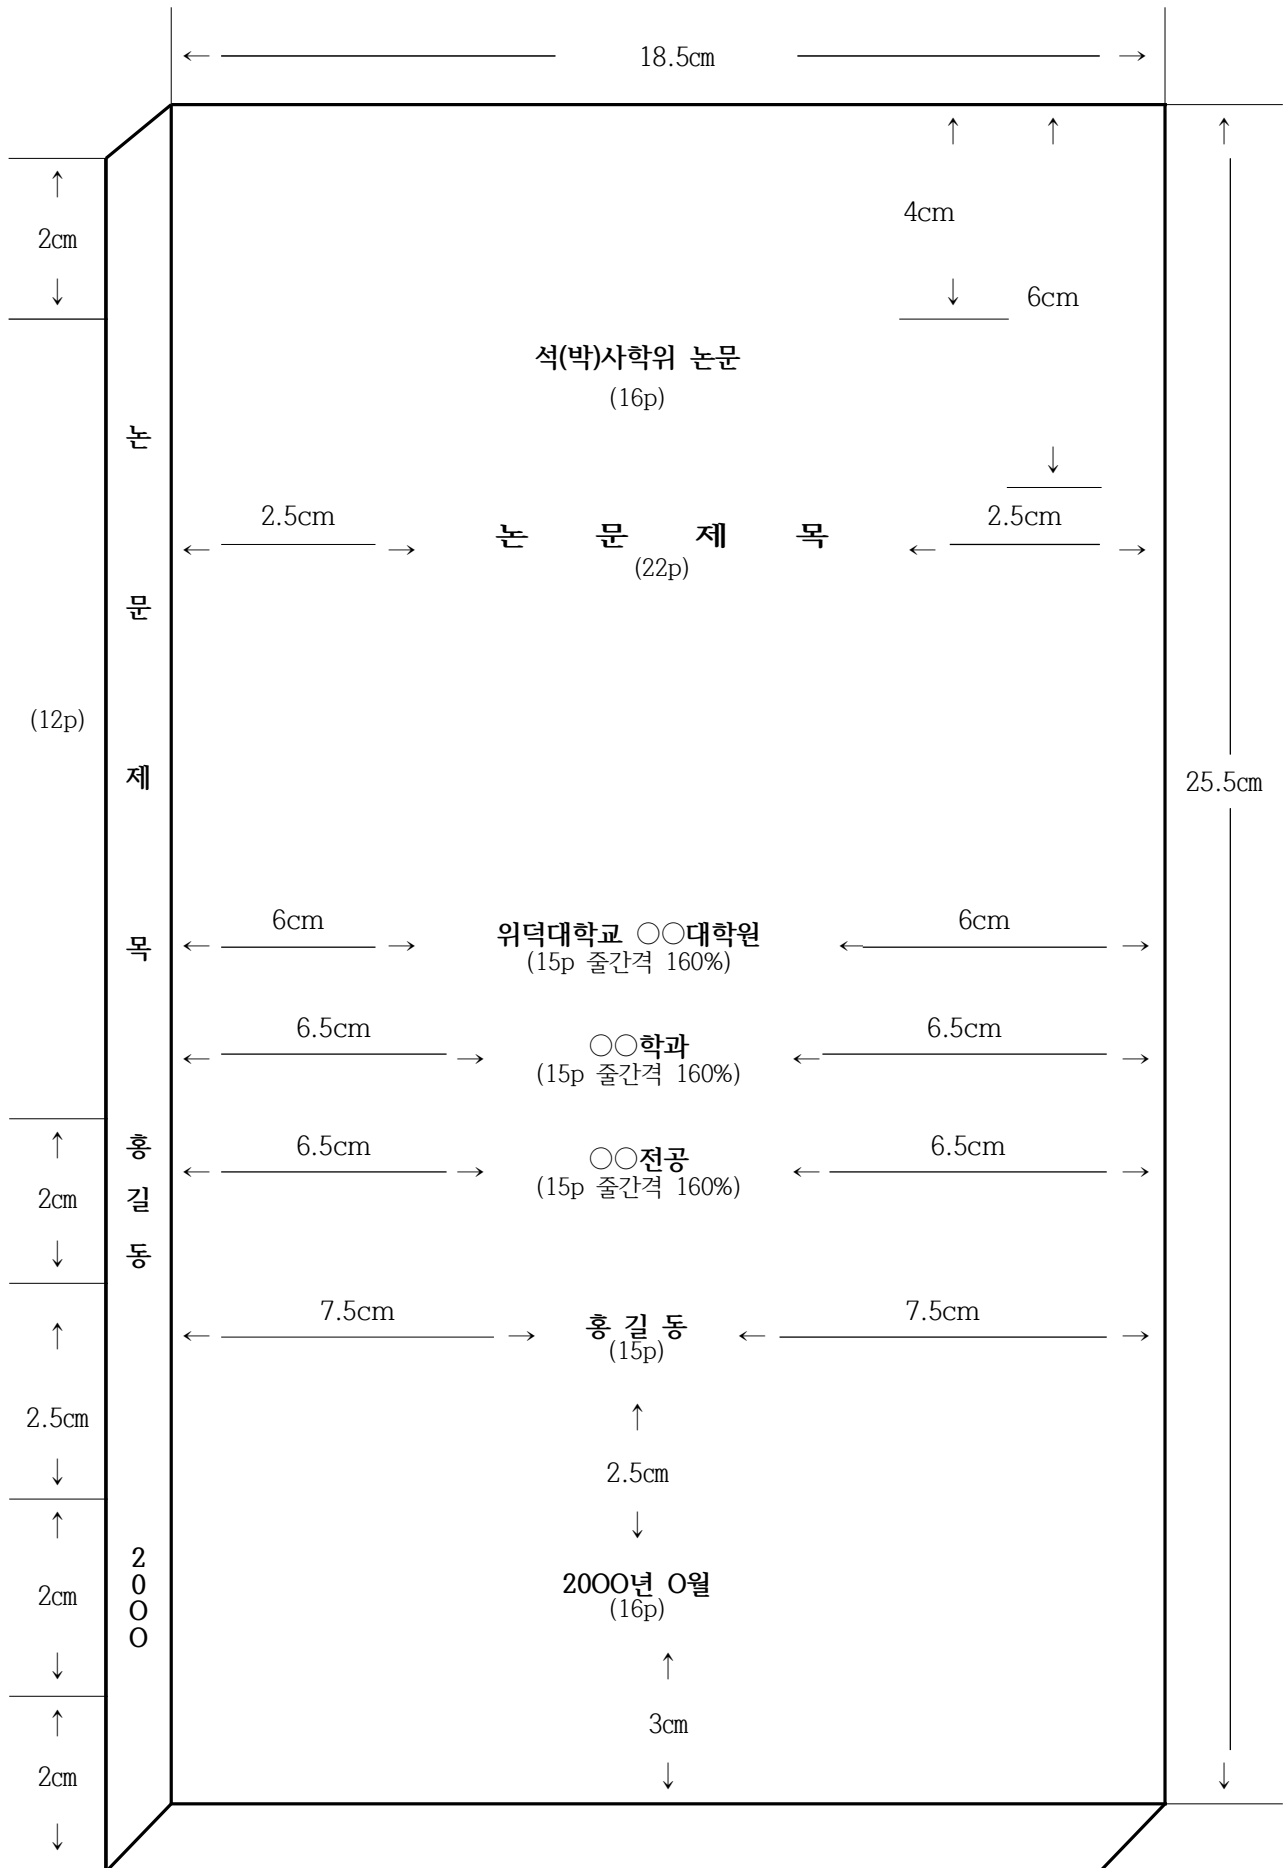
← 18.5㎝ →

↑ 2㎝ ↓

↑ 4cm ↓

↑ 6cm ↓

석(박)사학위 논문
(16p)

논

← 2.5cm →

논 문 제 목
(22p)

← 2.5cm →

문

(12p)

제

25.5㎝

← 6cm →

위덕대학교 ○○대학원
(15p 줄간격 160%)

← 6cm →

목

← 6.5cm →

○○학과
(15p 줄간격 160%)

← 6.5cm →

↑ 2㎝ ↓

홍
길
동

← 6.5cm →

○○전공
(15p 줄간격 160%)

← 6.5cm →

↑ 2.5㎝ ↓

← 7.5cm →

홍 길 동
(15p)

← 7.5cm →

↑ 2.5㎝ ↓

↑ 2㎝ ↓

2
0
O
O

20OO년 O월
(16p)

↑ 3㎝ ↓

↑ 2㎝ ↓